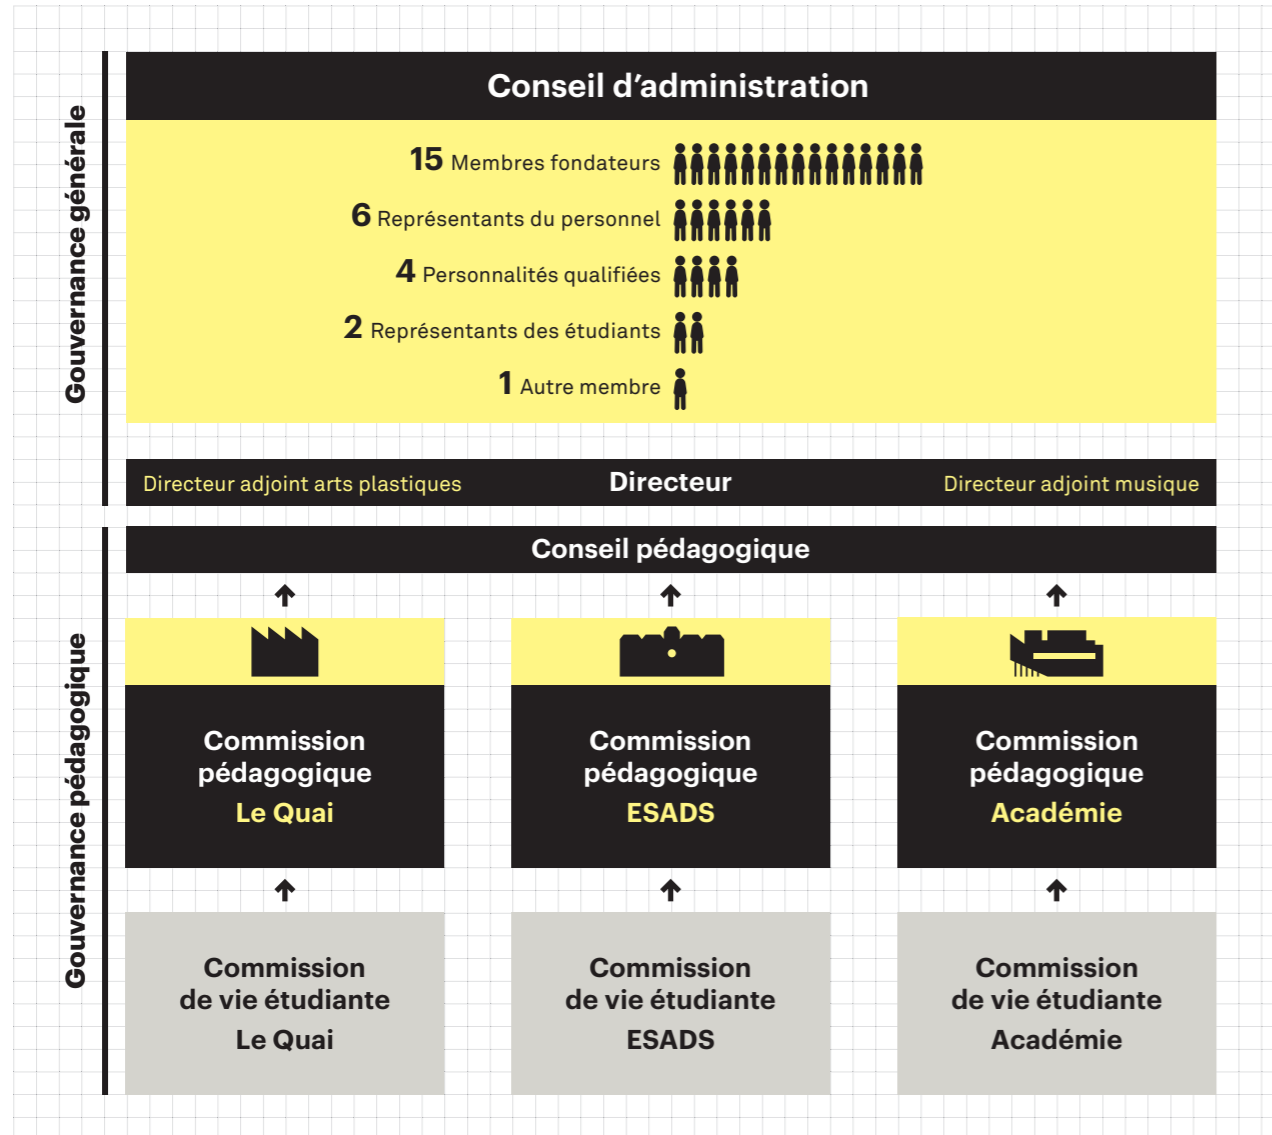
Gouvernance générale

Conseil d'administration

15 Membres fondateurs
6 Représentants du personnel
4 Personnalités qualifiées
2 Représentants des étudiants
1 Autre membre

Directeur adjoint arts plastiques
Directeur
Directeur adjoint musique

Gouvernance pédagogique

Conseil pédagogique

Commission pédagogique Le Quai

Commission pédagogique ESADS

Commission pédagogique Académie

Commission de vie étudiante Le Quai

Commission de vie étudiante ESADS

Commission de vie étudiante Académie